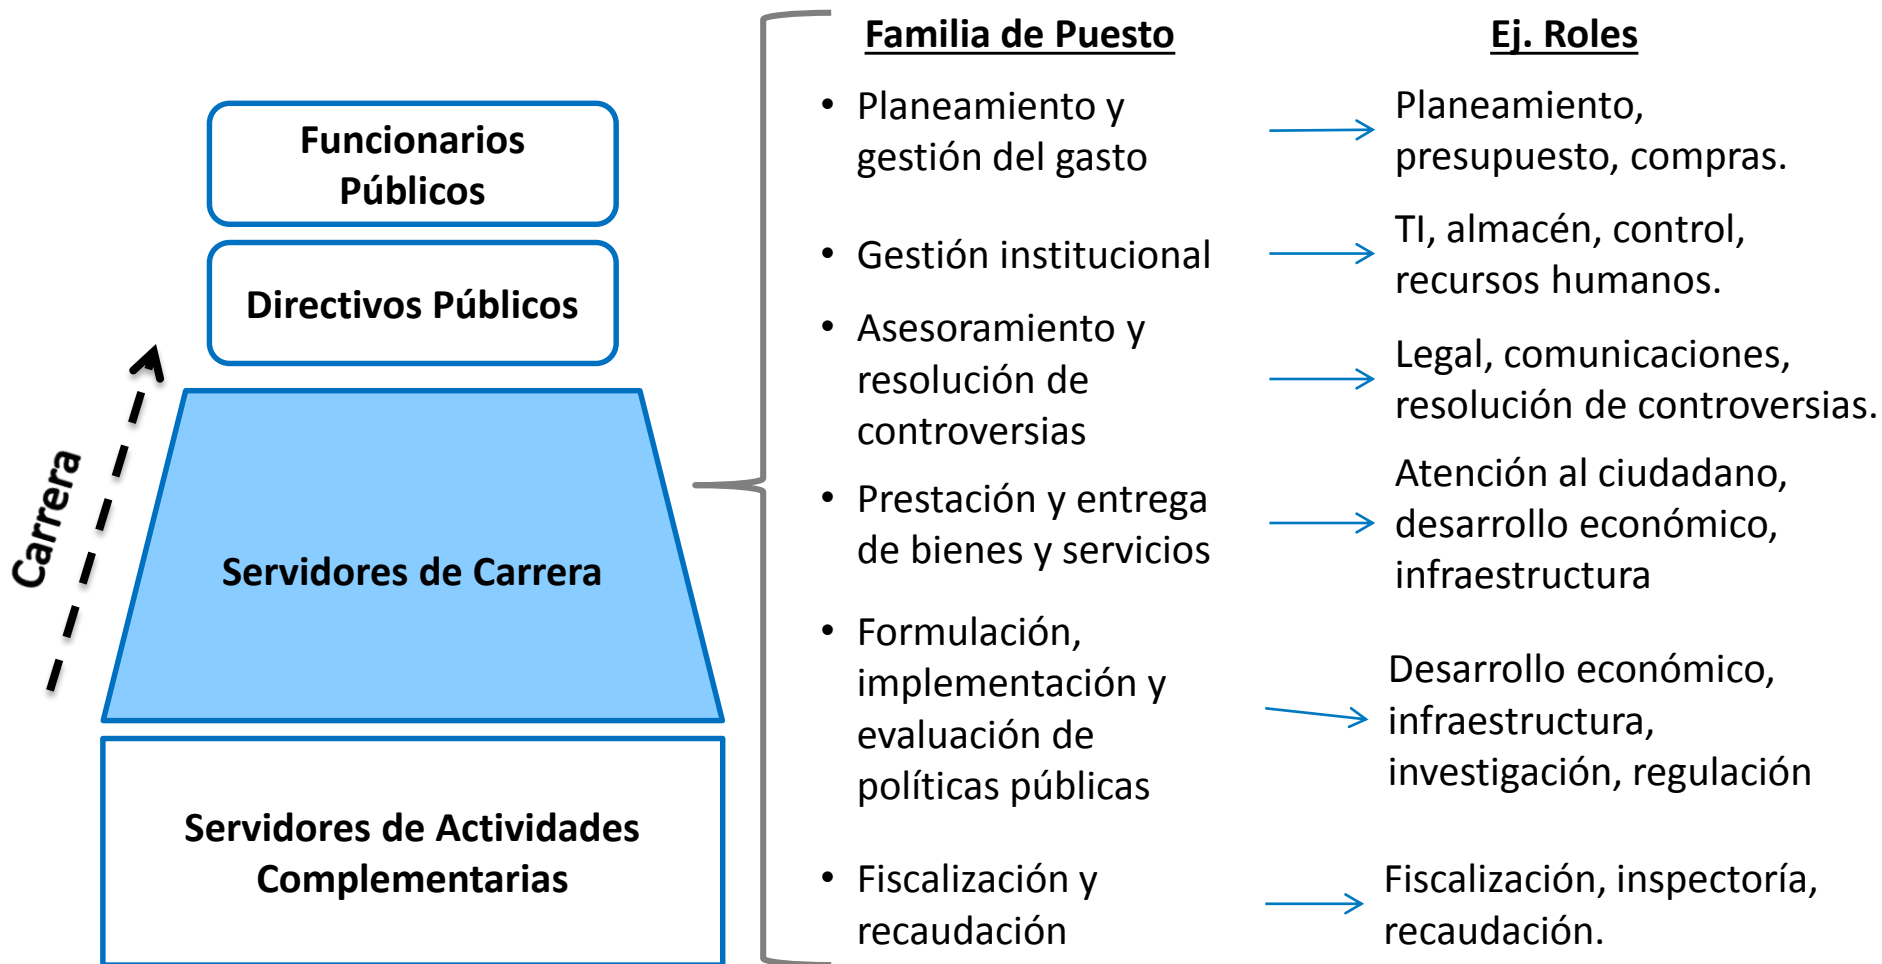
Funcionarios Públicos

Directivos Públicos

Carrera

Servidores de Carrera

Servidores de Actividades Complementarias

Familia de Puesto

Ej. Roles

• Planeamiento y gestión del gasto → Planeamiento, presupuesto, compras.

• Gestión institucional → TI, almacén, control, recursos humanos.

• Asesoramiento y resolución de controversias → Legal, comunicaciones, resolución de controversias.

• Prestación y entrega de bienes y servicios → Atención al ciudadano, desarrollo económico, infraestructura

• Formulación, implementación y evaluación de políticas públicas → Desarrollo económico, infraestructura, investigación, regulación

• Fiscalización y recaudación → Fiscalización, inspectoría, recaudación.